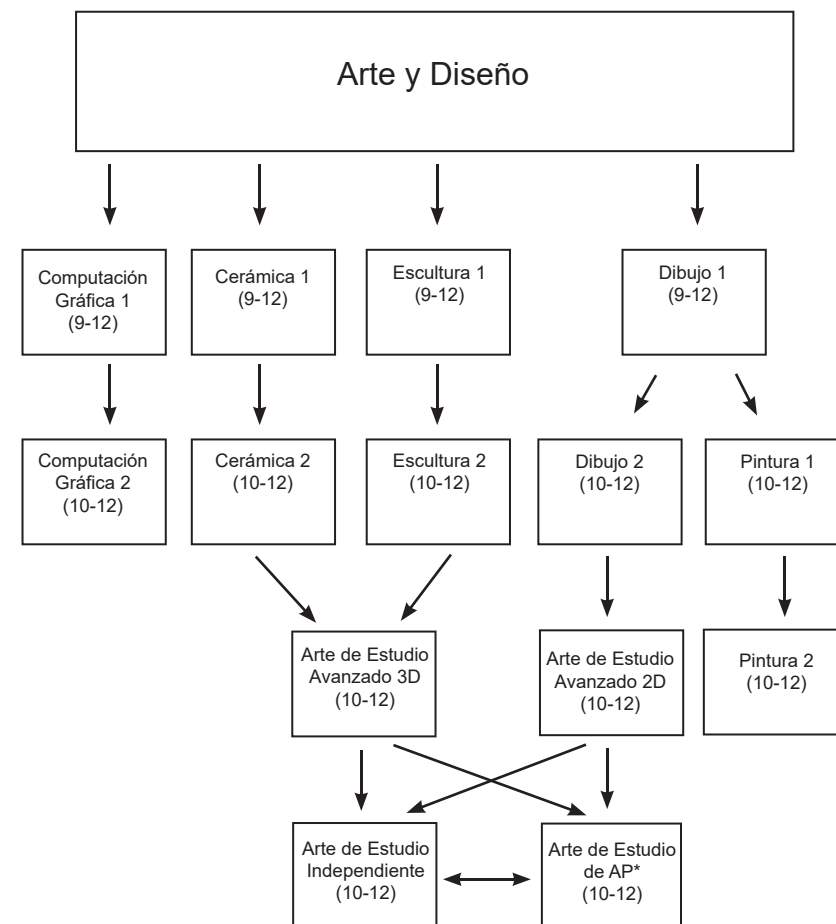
Arte y Diseño

Computación Gráfica 1 (9-12)

Cerámica 1 (9-12)

Escultura 1 (9-12)

Dibujo 1 (9-12)

Computación Gráfica 2 (10-12)

Cerámica 2 (10-12)

Escultura 2 (10-12)

Dibujo 2 (10-12)

Pintura 1 (10-12)

Arte de Estudio Avanzado 3D (10-12)

Arte de Estudio Avanzado 2D (10-12)

Pintura 2 (10-12)

Arte de Estudio Independiente (10-12)

Arte de Estudio de AP* (10-12)